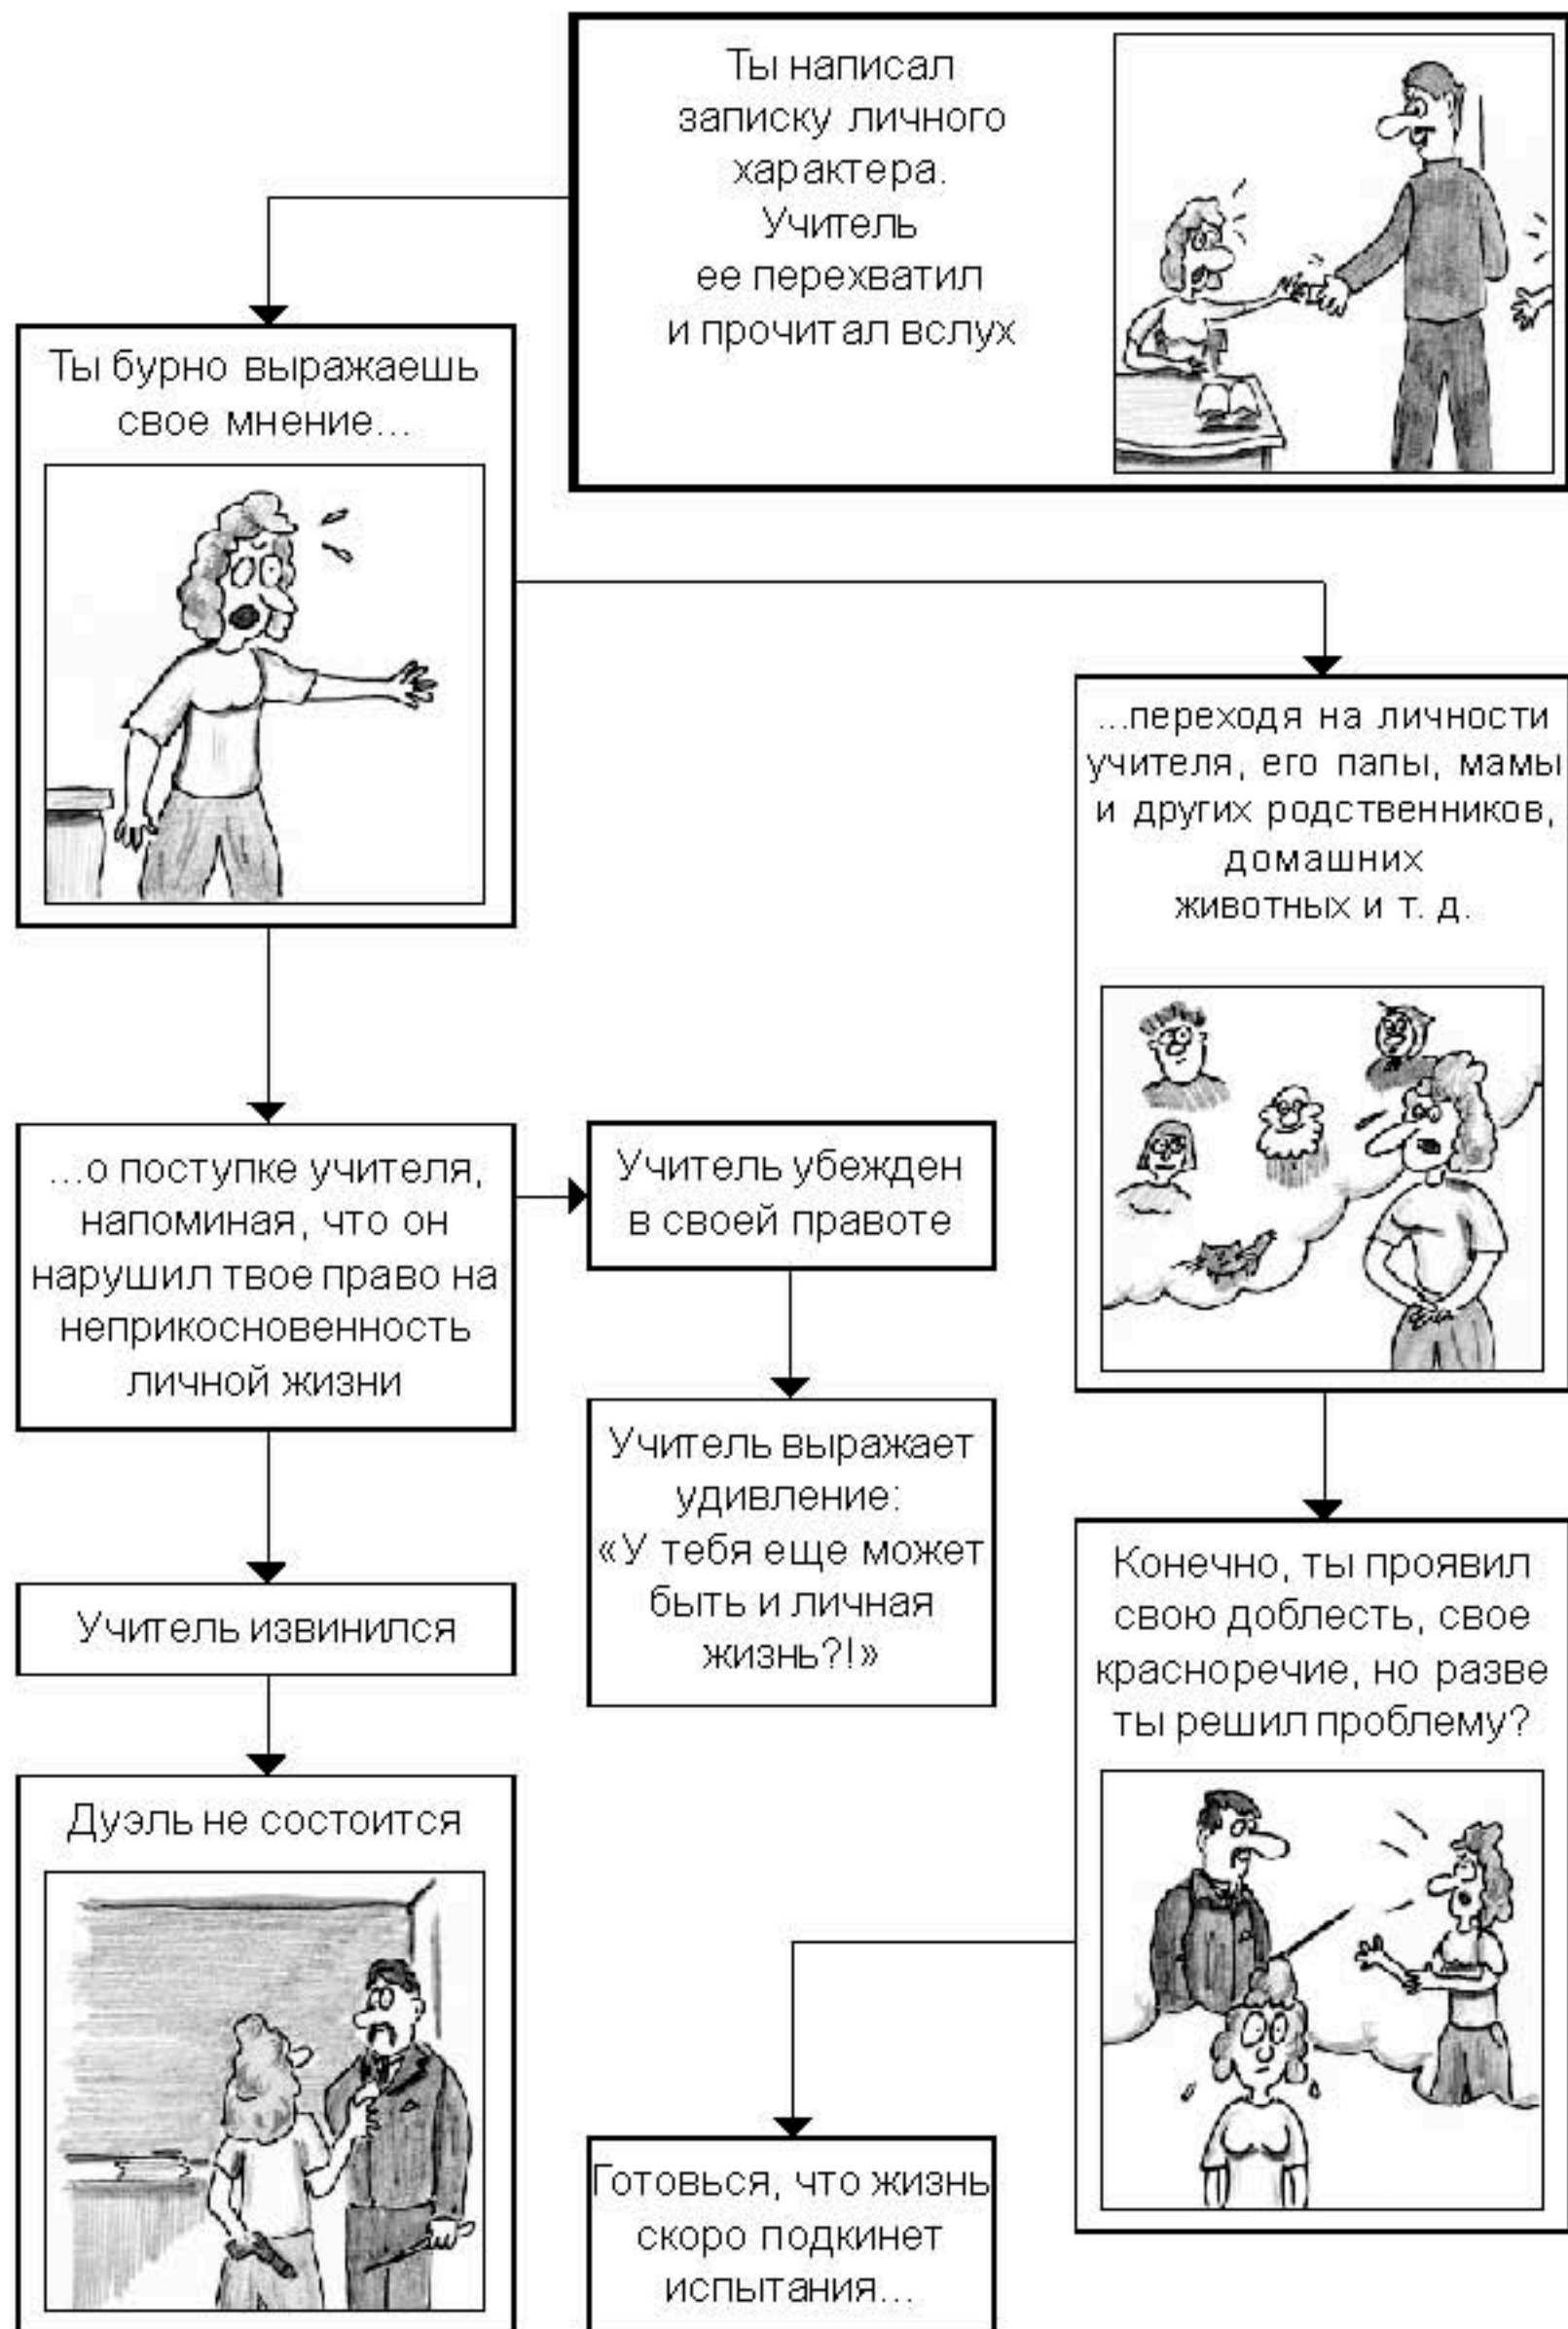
Ты написал записку личного характера. Учитель ее перехватил и прочитал вслух

Ты бурно выражаешь свое мнение...

...переходя на личности учителя, его папы, мамы и других родственников, домашних животных и т. д.

...о поступке учителя, напоминая, что он нарушил твое право на неприкосновенность личной жизни

Учитель убежден в своей правоте

Учитель выражает удивление: «У тебя еще может быть и личная жизнь?!»

Учитель извинился

Дуэль не состоится

Конечно, ты проявил свою доблесть, свое красноречие, но разве ты решил проблему?

Готовься, что жизнь скоро подкинет испытания...